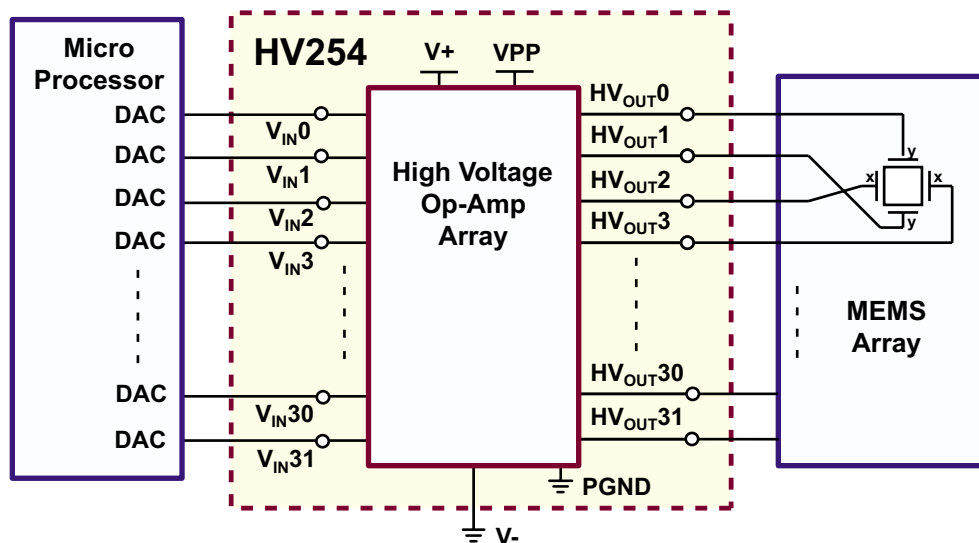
Micro Processor

DAC

DAC

DAC

DAC

DAC

DAC

HV254

V+

VPP

$V_{IN}0$

$V_{IN}1$

$V_{IN}2$

$V_{IN}3$

$V_{IN}30$

$V_{IN}31$

High Voltage Op-Amp Array

$HV_{OUT}0$

$HV_{OUT}1$

$HV_{OUT}2$

$HV_{OUT}3$

$HV_{OUT}30$

$HV_{OUT}31$

PGND

V-

y

x

x

y

MEMS Array